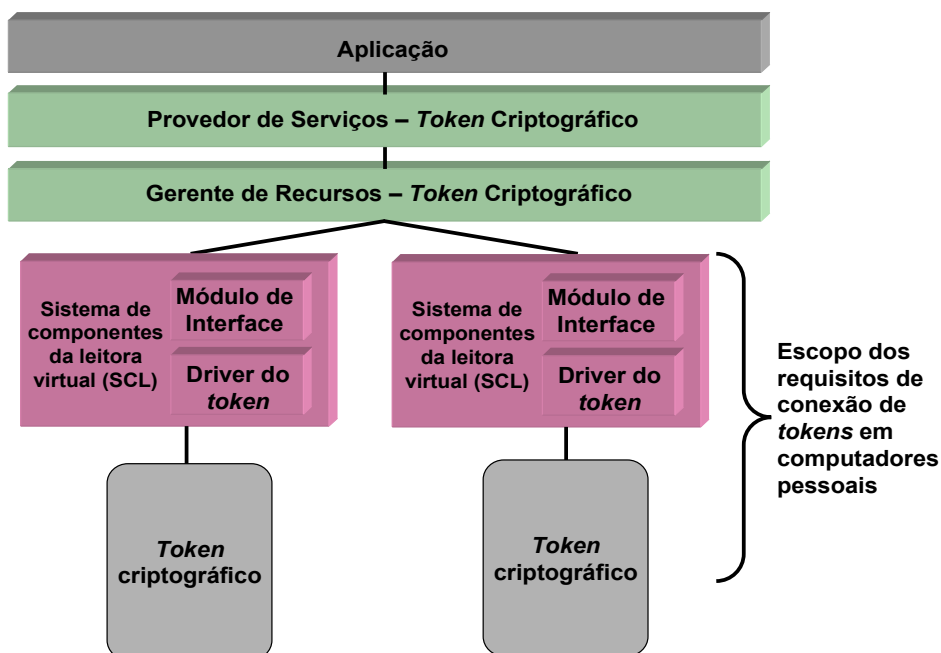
Aplicação

Provedor de Serviços – *Token* Criptográfico

Gerente de Recursos – *Token* Criptográfico

Sistema de componentes da leitora virtual (SCL)

Módulo de Interface

Driver do *token*

Sistema de componentes da leitora virtual (SCL)

Módulo de Interface

Driver do *token*

Escopo dos requisitos de conexão de *tokens* em computadores pessoais

*Token* criptográfico

*Token* criptográfico